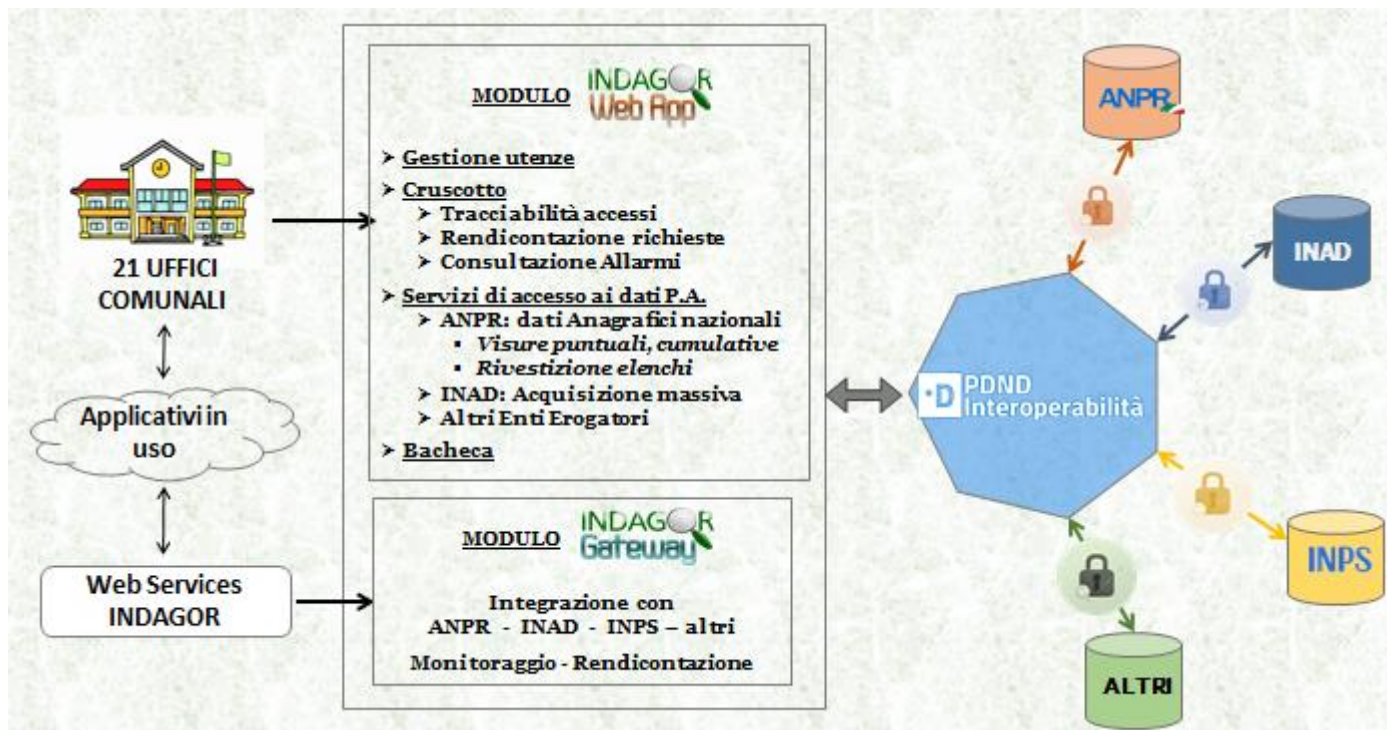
21 UFFICI COMUNALI

Applicativi in uso

Web Services INDAGOR

MODULO INDAGOR Web App

➤ Gestione utenze
➤ Cruscotto
➤ Tracciabilità accessi
➤ Rendicontazione richieste
➤ Consultazione Allarmi
➤ Servizi di accesso ai dati P.A.
➤ ANPR: dati Anagrafici nazionali
▪ Visure puntuali, cumulative
▪ Rivestizione elenchi
➤ INAD: Acquisizione massiva
➤ Altri Enti Erogatori
➤ Bacheca

MODULO INDAGOR Gateway

Integrazione con ANPR - INAD - INPS – altri

Monitoraggio - Rendicontazione

ANPR

INAD

D PDND Interoperabilità

INPS

ALTRI